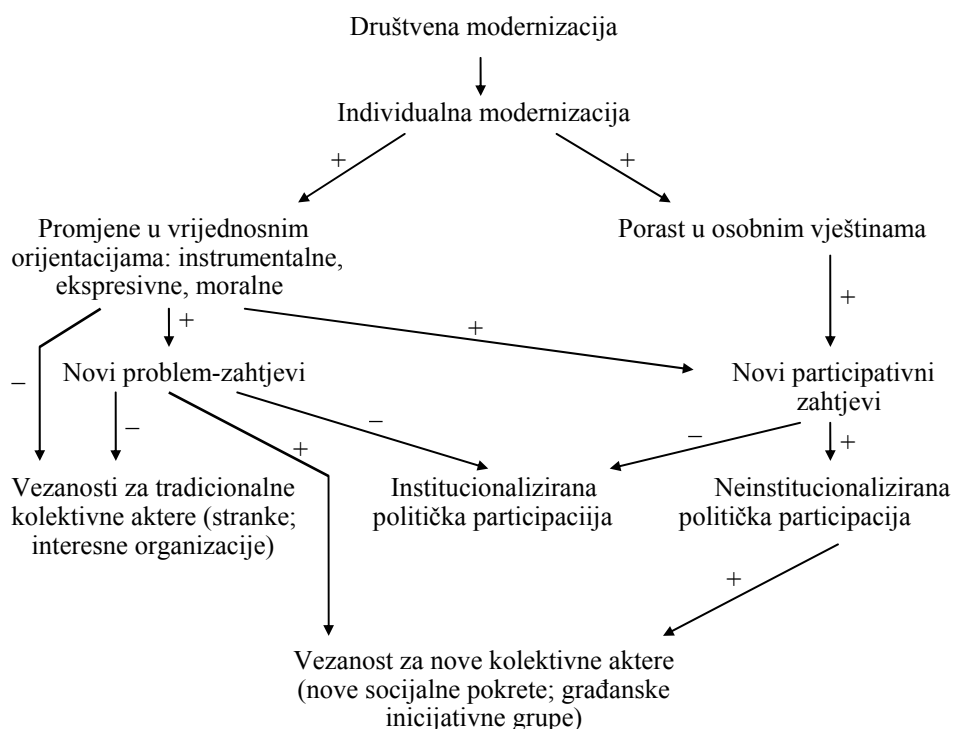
Društvena modernizacija

Individualna modernizacija

+

+

Promjene u vrijednosnim orijentacijama: instrumentalne, ekspresivne, moralne

Porast u osobnim vještinama

+

+

+

–

Novi problem-zahtjevi

Novi participativni zahtjevi

–

–

+

–

+

Vezanosti za tradicionalne kolektivne aktere (stranke; interesne organizacije)

Institucionalizirana politička participacija

Neinstitucionalizirana politička participacija

+

Vezanost za nove kolektivne aktere (nove socijalne pokrete; građanske inicijativne grupe)